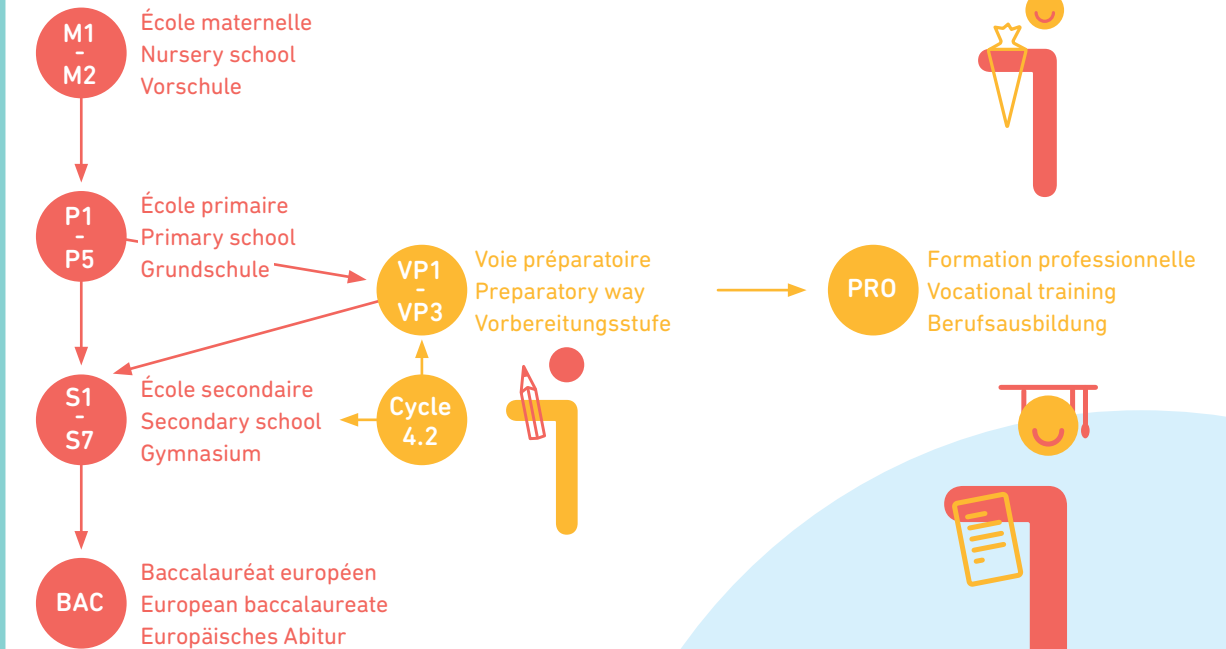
M1
-
M2

École maternelle
Nursery school
Vorschule

P1
-
P5

École primaire
Primary school
Grundschule

VP1
-
VP3

Voie préparatoire
Preparatory way
Vorbereitungsstufe

PRO

Formation professionnelle
Vocational training
Berufsausbildung

S1
-
S7

École secondaire
Secondary school
Gymnasium

Cycle
4.2

BAC

Baccalauréat européen
European baccalaureate
Europäisches Abitur